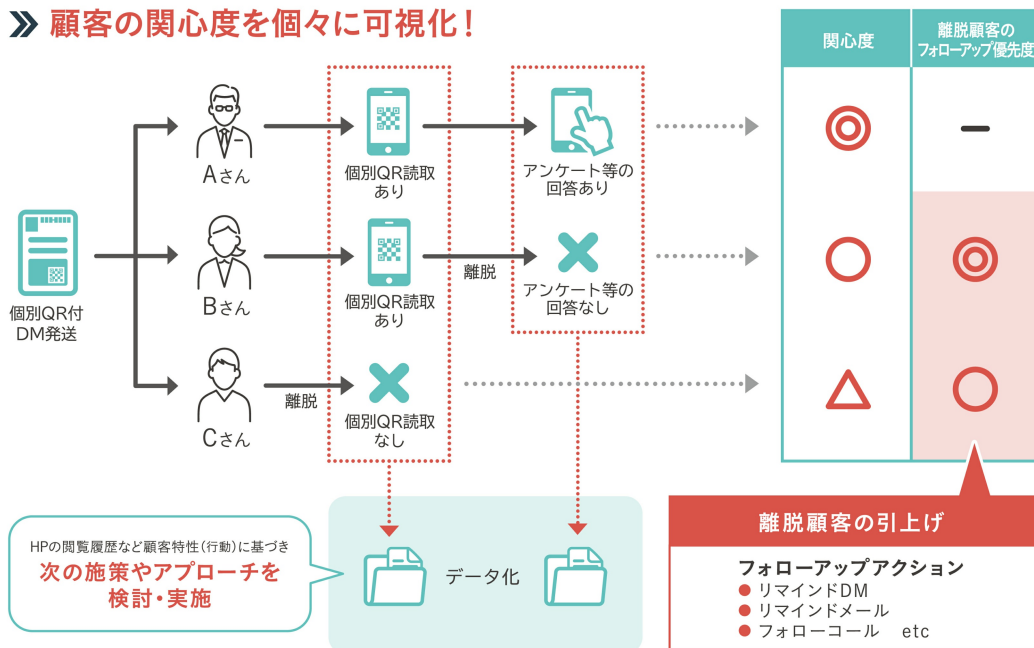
顧客の関心度を個々に可視化！

個別QR付
DM発送

Aさん

Bさん

Cさん

個別QR読取
あり

個別QR読取
あり

離脱

個別QR読取
なし

アンケート等の
回答あり

離脱

アンケート等の
回答なし

| 関心度 | 離脱顧客の フォローアップ優先度 |
|---|---|
| ◎ | ー |
| ○ | ◎ |
| △ | ○ |

離脱顧客の引上げ

フォローアップアクション
● リマインドDM
● リマインドメール
● フォローコール　etc

データ化

HPの閲覧履歴など顧客特性（行動）に基づき
次の施策やアプローチを
検討・実施